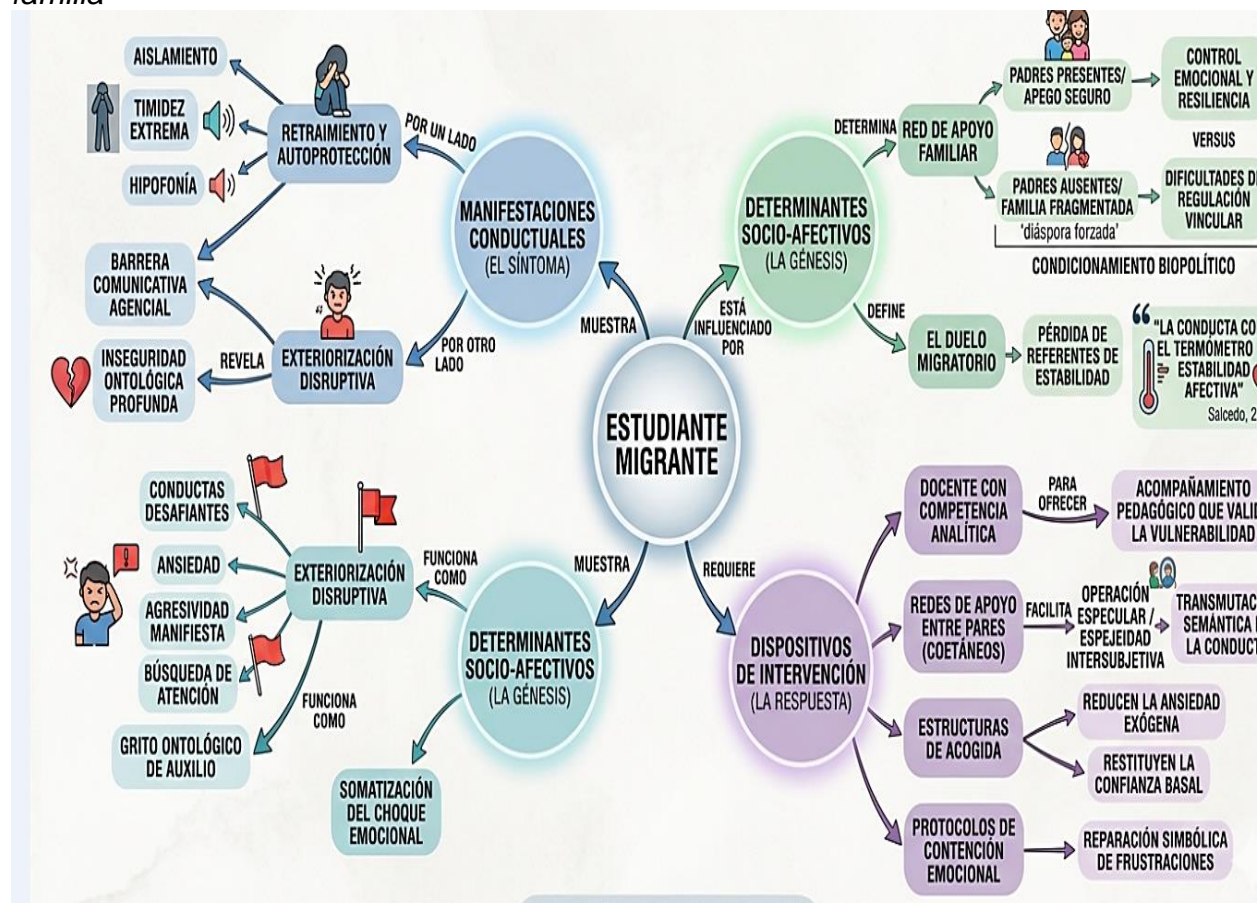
familia

ESTUDIANTE MIGRANTE

MANIFESTACIONES CONDUCTUALES (EL SÍNTOMA)

MUESTRA

POR UN LADO

RETRAIMIENTO Y AUTOPROTECCIÓN

AISLAMIENTO

TIMIDEZ EXTREMA

HIPOFONÍA

BARRERA COMUNICATIVA AGENCIAL

POR OTRO LADO

EXTERIORIZACIÓN DISRUPTIVA

REVELA

INSEGURIDAD ONTOLÓGICA PROFUNDA

DETERMINANTES SOCIO-AFECTIVOS (LA GÉNESIS)

ESTÁ INFLUENCIADO POR

DETERMINA

RED DE APOYO FAMILIAR

PADRES PRESENTES/ APEGO SEGURO

CONTROL EMOCIONAL Y RESILIENCIA

VERSUS

PADRES AUSENTES/ FAMILIA FRAGMENTADA

'diáspora forzada'

DIFICULTADES D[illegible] REGULACIÓN VINCULAR

CONDICIONAMIENTO BIOPOLÍTICO

DEFINE

EL DUELO MIGRATORIO

PÉRDIDA DE REFERENTES DE ESTABILIDAD

"LA CONDUCTA CO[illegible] EL TERMÓMETRO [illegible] ESTABILIDAD AFECTIVA"

Salcedo, 2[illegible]

MUESTRA

DETERMINANTES SOCIO-AFECTIVOS (LA GÉNESIS)

FUNCIONA COMO

EXTERIORIZACIÓN DISRUPTIVA

CONDUCTAS DESAFIANTES

ANSIEDAD

AGRESIVIDAD MANIFIESTA

BÚSQUEDA DE ATENCIÓN

FUNCIONA COMO

GRITO ONTOLÓGICO DE AUXILIO

SOMATIZACIÓN DEL CHOQUE EMOCIONAL

REQUIERE

DISPOSITIVOS DE INTERVENCIÓN (LA RESPUESTA)

DOCENTE CON COMPETENCIA ANALÍTICA

PARA OFRECER

ACOMPAÑAMIENTO PEDAGÓGICO QUE VALI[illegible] LA VULNERABILIDAD

REDES DE APOYO ENTRE PARES (COETÁNEOS)

FACILITA

OPERACIÓN ESPECULAR / ESPEJEIDAD INTERSUBJETIVA

TRANSMUTAC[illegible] SEMÁNTICA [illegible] LA CONDUCT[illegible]

ESTRUCTURAS DE ACOGIDA

REDUCEN LA ANSIEDAD EXÓGENA

RESTITUYEN LA CONFIANZA BASAL

PROTOCOLOS DE CONTENCIÓN EMOCIONAL

REPARACIÓN SIMBÓLICA DE FRUSTRACIONES